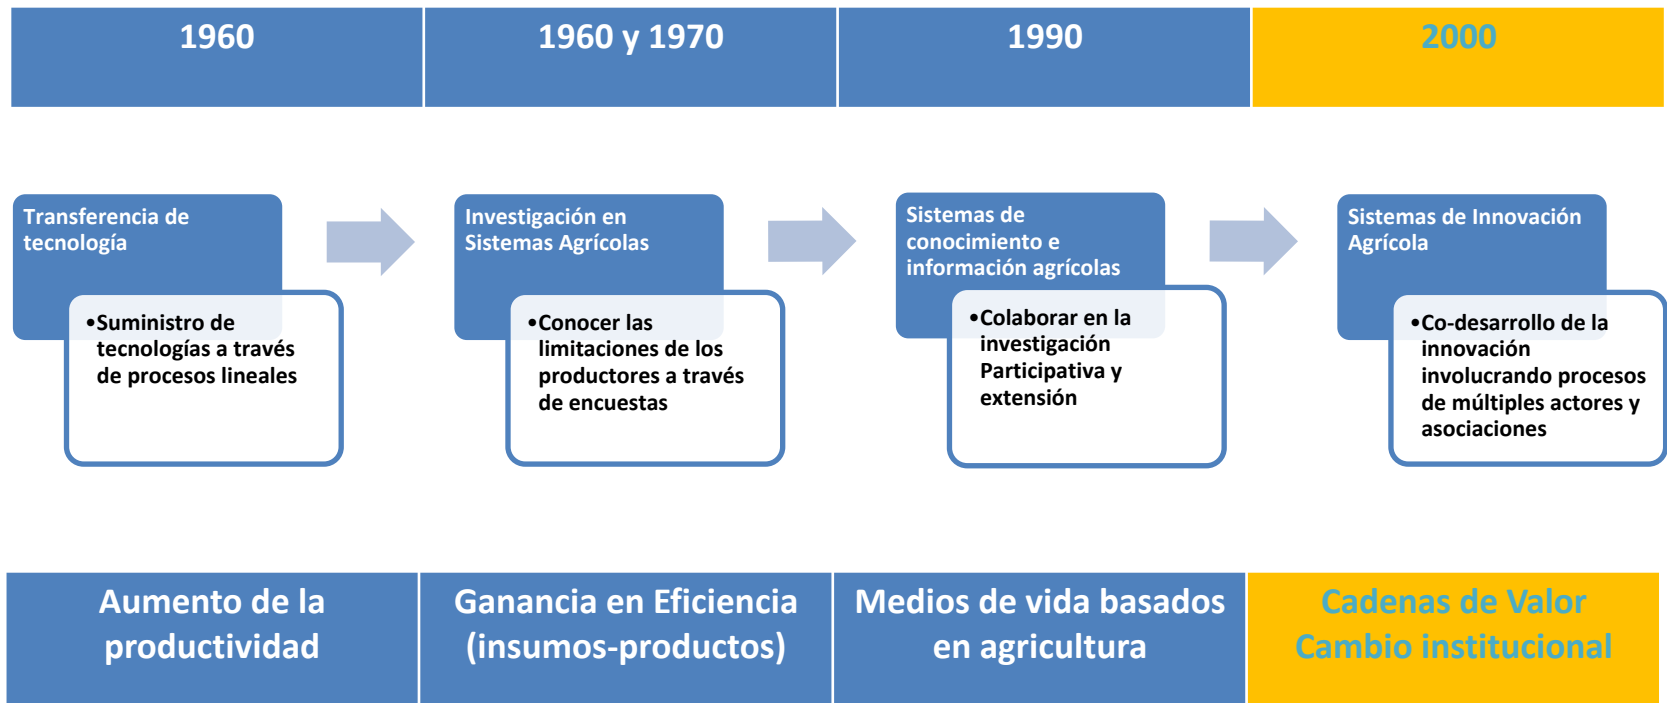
1960

1960 y 1970

1990

2000

Transferencia de tecnología

•Suministro de tecnologías a través de procesos lineales

Investigación en Sistemas Agrícolas

•Conocer las limitaciones de los productores a través de encuestas

Sistemas de conocimiento e información agrícolas

•Colaborar en la investigación Participativa y extensión

Sistemas de Innovación Agrícola

•Co-desarrollo de la innovación involucrando procesos de múltiples actores y asociaciones

Aumento de la productividad

Ganancia en Eficiencia (insumos-productos)

Medios de vida basados en agricultura

Cadenas de Valor Cambio institucional